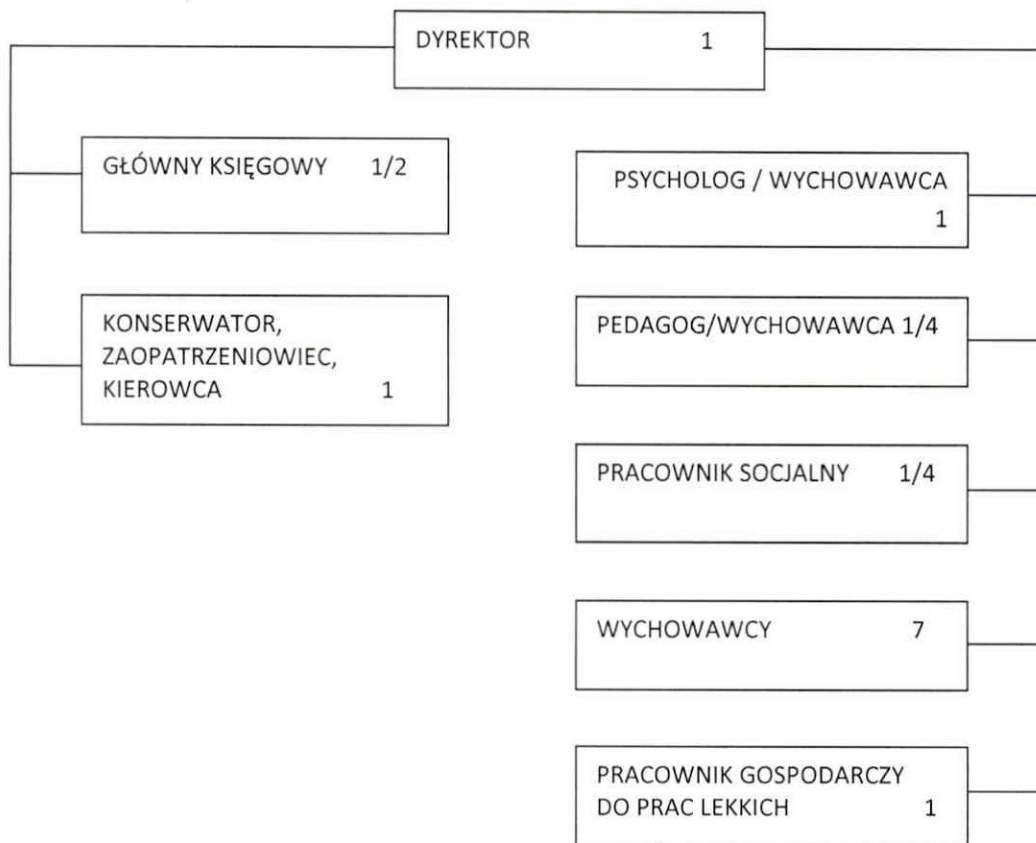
DYREKTOR 1

GŁÓWNY KSIĘGOWY 1/2

KONSERWATOR, ZAOPATRZENIOWIEC, KIEROWCA 1

PSYCHOLOG / WYCHOWAWCA 1

PEDAGOG/WYCHOWAWCA 1/4

PRACOWNIK SOCJALNY 1/4

WYCHOWAWCY 7

PRACOWNIK GOSPODARCZY DO PRAC LEKKICH 1